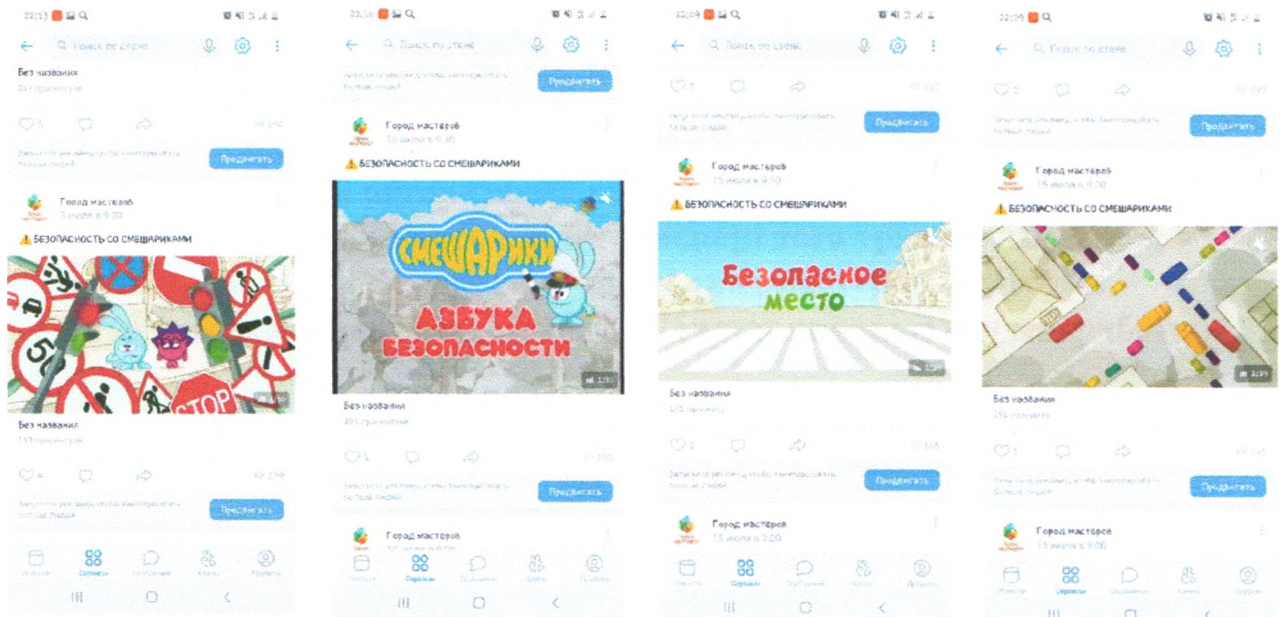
22:13

Поиск по стене

Без названия

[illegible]

Продвигать

Город мастеров

5 июля в 9:00

⚠️ БЕЗОПАСНОСТЬ СО СМЕШАРИКАМИ

STOP

Без названия

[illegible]

Продвигать

Сервисы

22:16

Поиск по стене

Продвигать

Город мастеров

10 июля в 9:30

⚠️ БЕЗОПАСНОСТЬ СО СМЕШАРИКАМИ

СМЕШАРИКИ

АЗБУКА БЕЗОПАСНОСТИ

Без названия

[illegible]

Продвигать

Город мастеров

Сервисы

22:09

Поиск по стене

Продвигать

Город мастеров

15 июля в 9:30

⚠️ БЕЗОПАСНОСТЬ СО СМЕШАРИКАМИ

Безопасное место

Без названия

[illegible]

Продвигать

Город мастеров

15 июля в 9:00

Сервисы

22:09

Поиск по стене

Продвигать

Город мастеров

15 июля в 9:30

⚠️ БЕЗОПАСНОСТЬ СО СМЕШАРИКАМИ

Без названия

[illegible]

Продвигать

Город мастеров

15 июля в 9:00

Сервисы